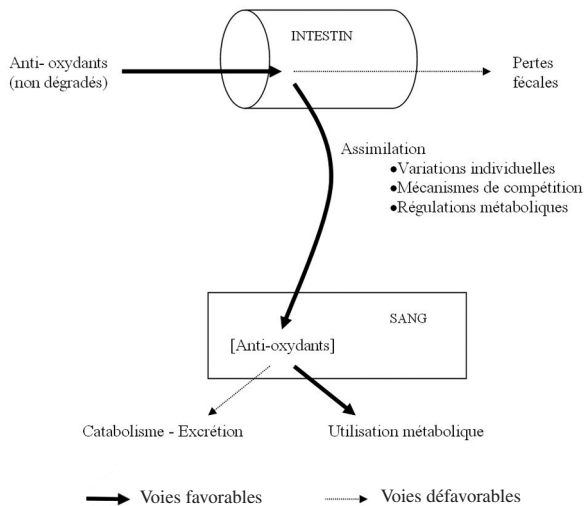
INTESTIN

Anti- oxydants (non dégradés)

Pertes fécales

Assimilation
●Variations individuelles
●Mécanismes de compétition
●Régulations métaboliques

SANG

[Anti-oxydants]

Catabolisme - Excrétion

Utilisation métabolique

Voies favorables

Voies défavorables